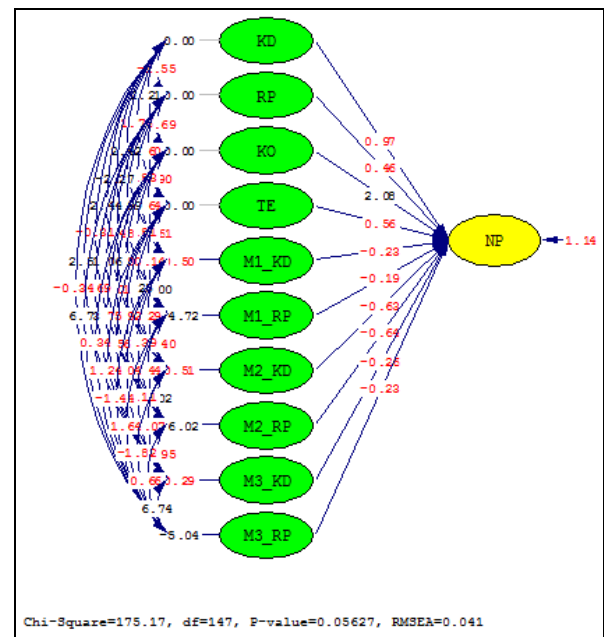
0.00
-1.55
0.21
1.00
-1.78
0.69
0.45
0.60
0.00
-2.27
0.63
0.30
2.44
0.60
0.00
-0.81
0.46
0.51
2.51
0.06
0.10
-1.50
-0.34
0.69
0.21
29.00
6.73
0.75
0.62
0.29
-4.72
0.34
0.50
0.39
0.40
1.24
0.05
0.44
0.51
-1.46
1.11
0.02
1.64
0.07
-6.02
-1.82
0.95
0.66
0.29
6.74
-5.04
KD
RP
KO
TE
M1_KD
M1_RP
M2_KD
M2_RP
M3_KD
M3_RP
0.97
0.46
2.08
0.56
-0.23
-0.19
-0.63
-0.64
-0.25
-0.23
NP
1.14
Chi-Square=175.17, df=147, P-value=0.05627, RMSEA=0.041